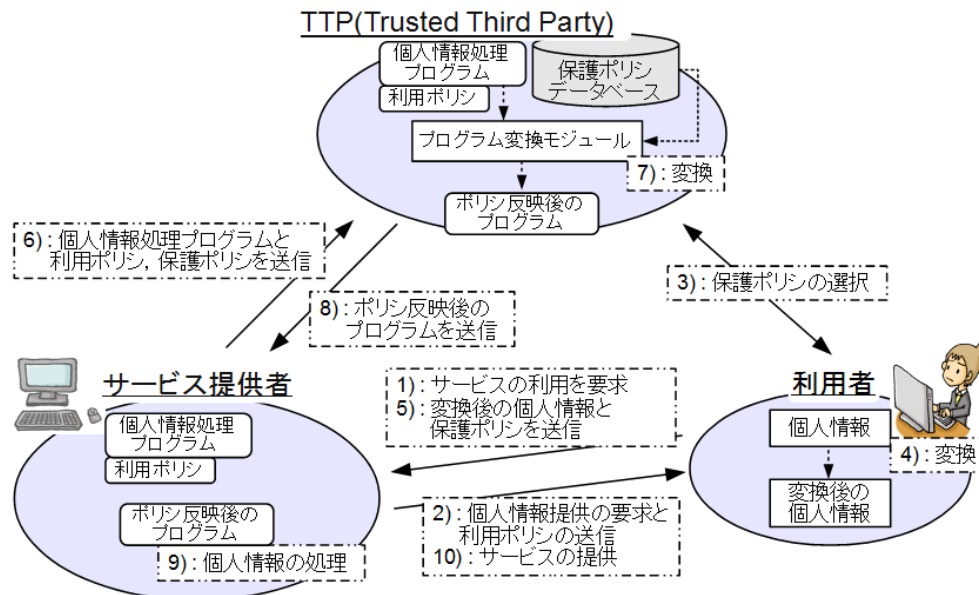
TTP(Trusted Third Party)

個人情報処理プログラム

保護ポリシデータベース

利用ポリシ

プログラム変換モジュール

7)：変換

ポリシ反映後のプログラム

6)：個人情報処理プログラムと利用ポリシ，保護ポリシを送信

8)：ポリシ反映後のプログラムを送信

3)：保護ポリシの選択

サービス提供者

個人情報処理プログラム

利用ポリシ

ポリシ反映後のプログラム

9)：個人情報の処理

1)：サービスの利用を要求
5)：変換後の個人情報と保護ポリシを送信

2)：個人情報提供の要求と利用ポリシの送信
10)：サービスの提供

利用者

個人情報

4)：変換

変換後の個人情報